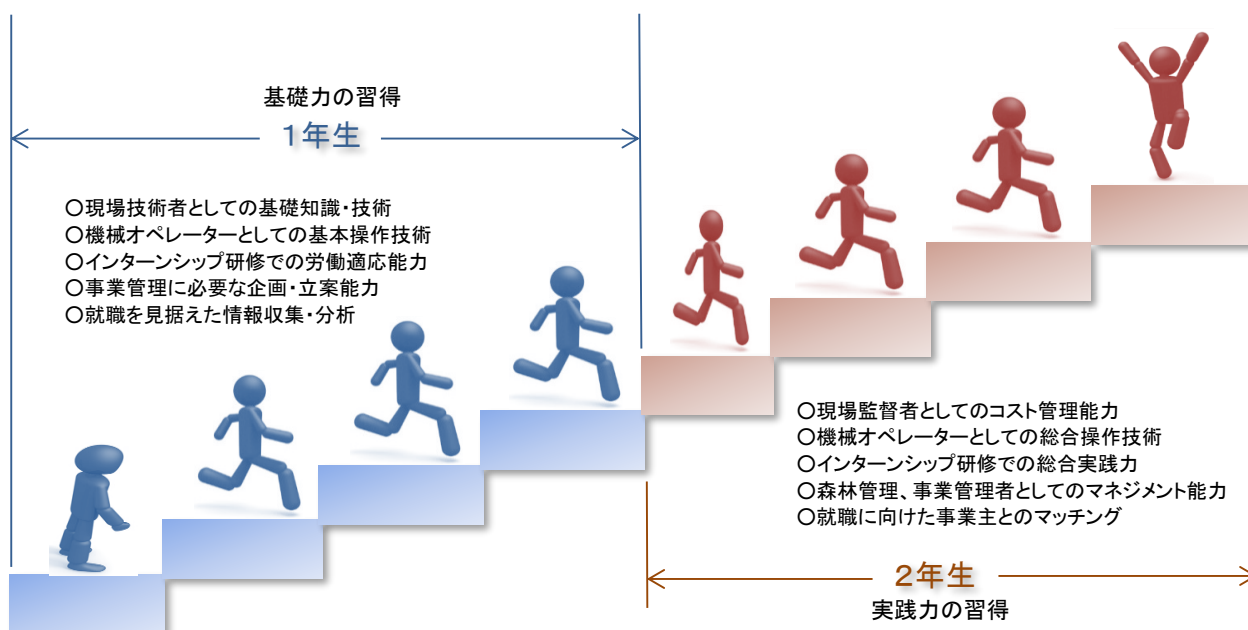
基礎力の習得

1年生

○現場技術者としての基礎知識・技術
○機械オペレーターとしての基本操作技術
○インターンシップ研修での労働適応能力
○事業管理に必要な企画・立案能力
○就職を見据えた情報収集・分析

○現場監督者としてのコスト管理能力
○機械オペレーターとしての総合操作技術
○インターンシップ研修での総合実践力
○森林管理、事業管理者としてのマネジメント能力
○就職に向けた事業主とのマッチング

2年生

実践力の習得